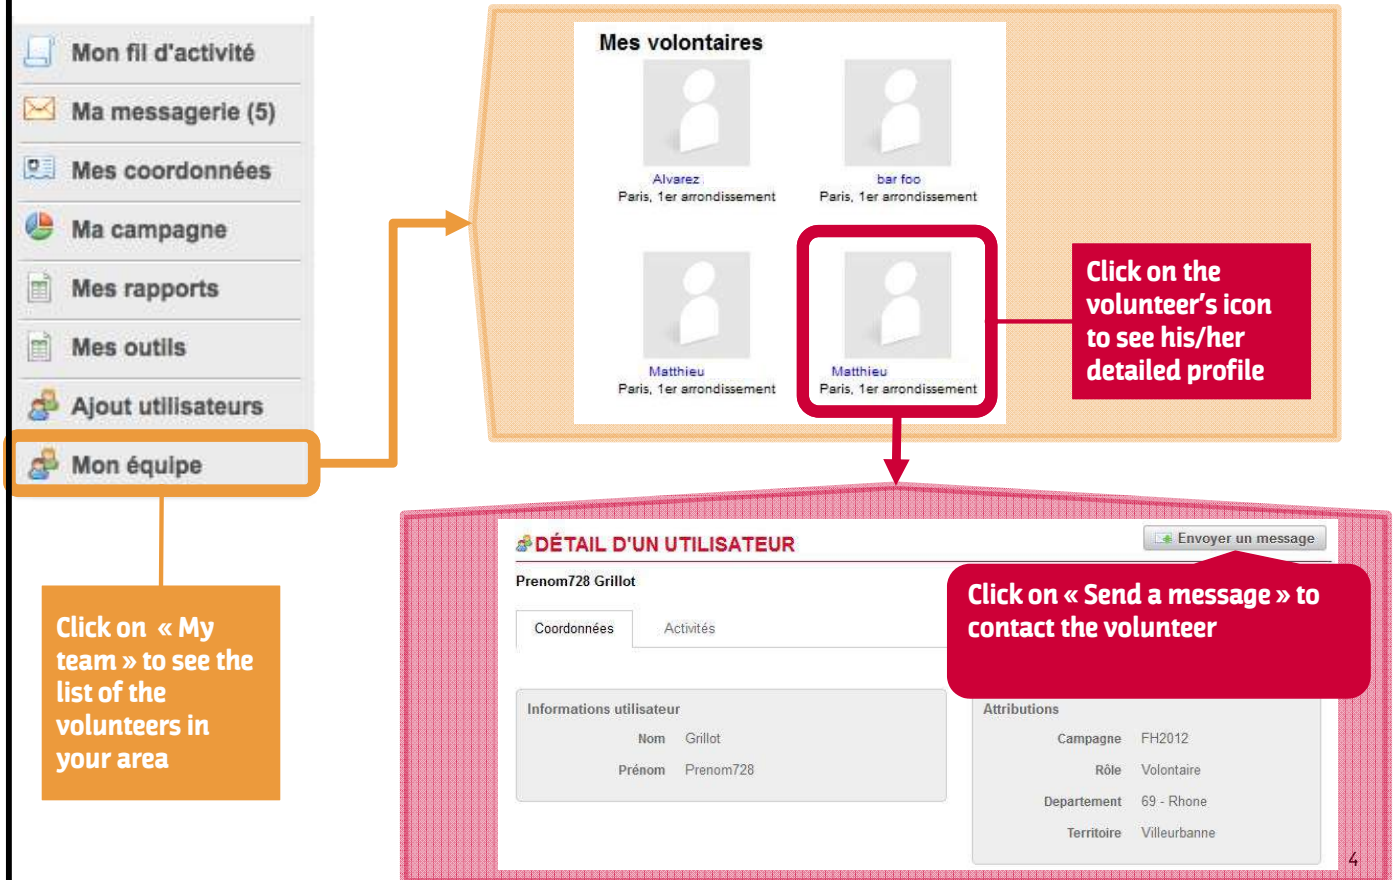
Mon fil d'activité
Ma messagerie (5)
Mes coordonnées
Ma campagne
Mes rapports
Mes outils
Ajout utilisateurs
Mon équipe

Click on « My team » to see the list of the volunteers in your area

Mes volontaires

Alvarez
Paris, 1er arrondissement

bar foo
Paris, 1er arrondissement

Matthieu
Paris, 1er arrondissement

Matthieu
Paris, 1er arrondissement

Click on the volunteer's icon to see his/her detailed profile

DÉTAIL D'UN UTILISATEUR

Envoyer un message

Prenom728 Grillot

Coordonnées
Activités

Click on « Send a message » to contact the volunteer

Informations utilisateur
Nom Grillot
Prénom Prenom728

Attributions
Campagne FH2012
Rôle Volontaire
Departement 69 - Rhone
Territoire Villeurbanne

4